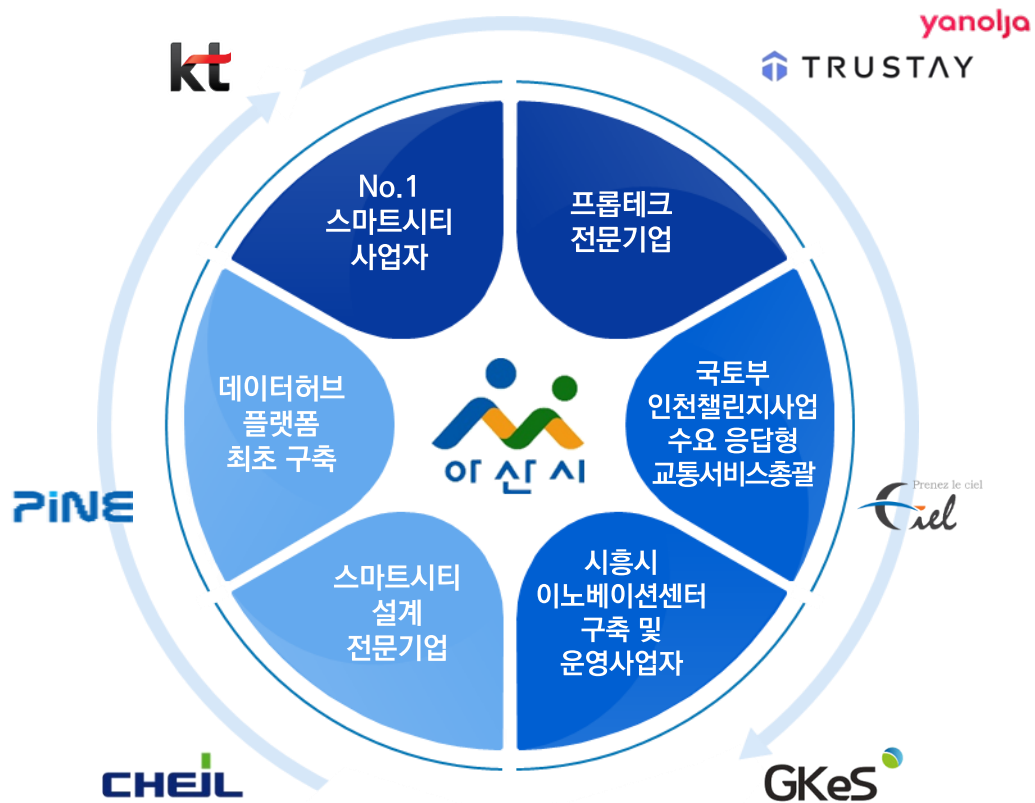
kt

yanolja

TRUSTAY

No.1
스마트시티
사업자

프롭테크
전문기업

데이터허브
플랫폼
최초 구축

아산시

국토부
인천챌린지사업
수요 응답형
교통서비스총괄

PiNE

Prenez le ciel
Ciel

스마트시티
설계
전문기업

시흥시
이노베이션센터
구축 및
운영사업자

CHEIL

GKeS